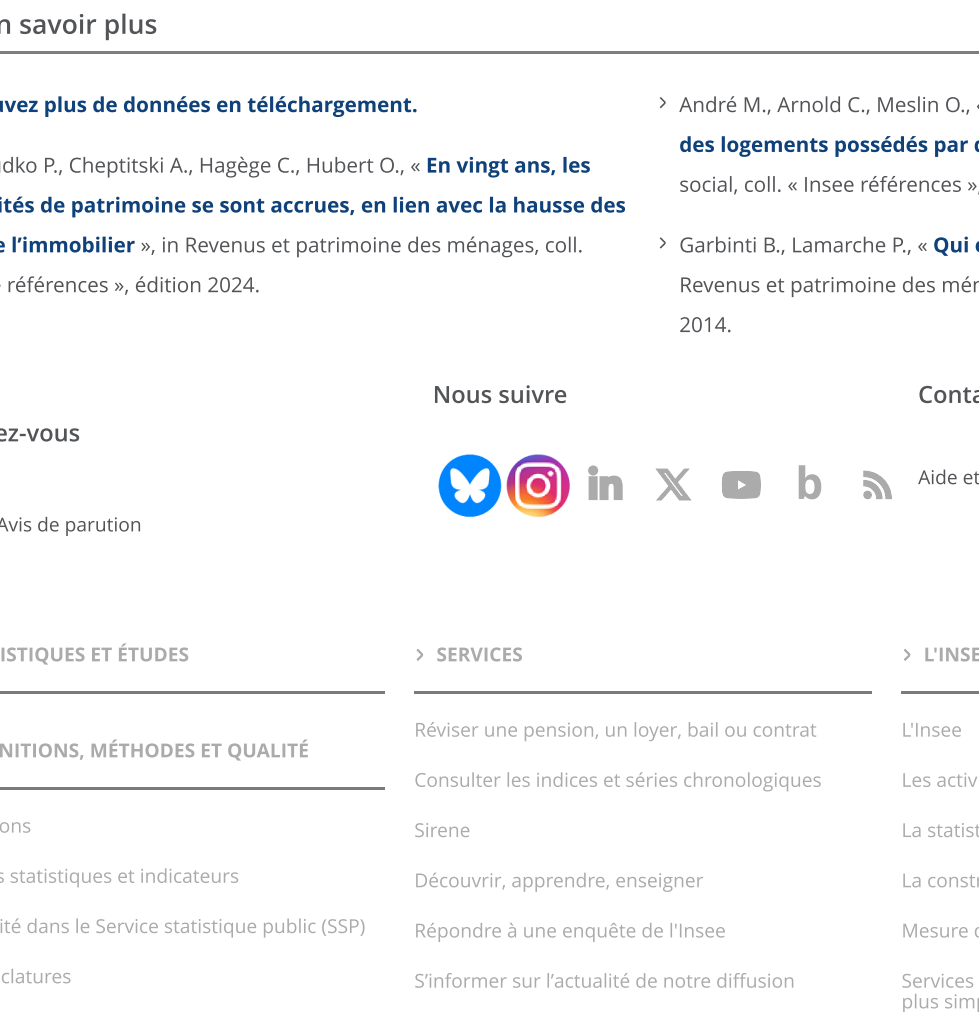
n savoir plus

uvez plus de données en téléchargement.

dko P., Cheptitski A., Hagège C., Hubert O., « En vingt ans, les ités de patrimoine se sont accrues, en lien avec la hausse des e l'immobilier », in Revenus et patrimoine des ménages, coll. références », édition 2024.

André M., Arnold C., Meslin O., « des logements possédés par social, coll. « Insee références »,

Garbinti B., Lamarche P., « Qui Revenus et patrimoine des mén 2014.

Nous suivre

Conta

ez-vous

Aide et

Avis de parution

ISTIQUES ET ÉTUDES

NITIONS, MÉTHODES ET QUALITÉ

ons

s statistiques et indicateurs

ité dans le Service statistique public (SSP)

clatures

SERVICES

Réviser une pension, un loyer, bail ou contrat

Consulter les indices et séries chronologiques

Sirene

Découvrir, apprendre, enseigner

Répondre à une enquête de l'Insee

S'informer sur l'actualité de notre diffusion

L'INSE

L'Insee

Les activ

La statist

La constr

Mesure c

Services plus simp